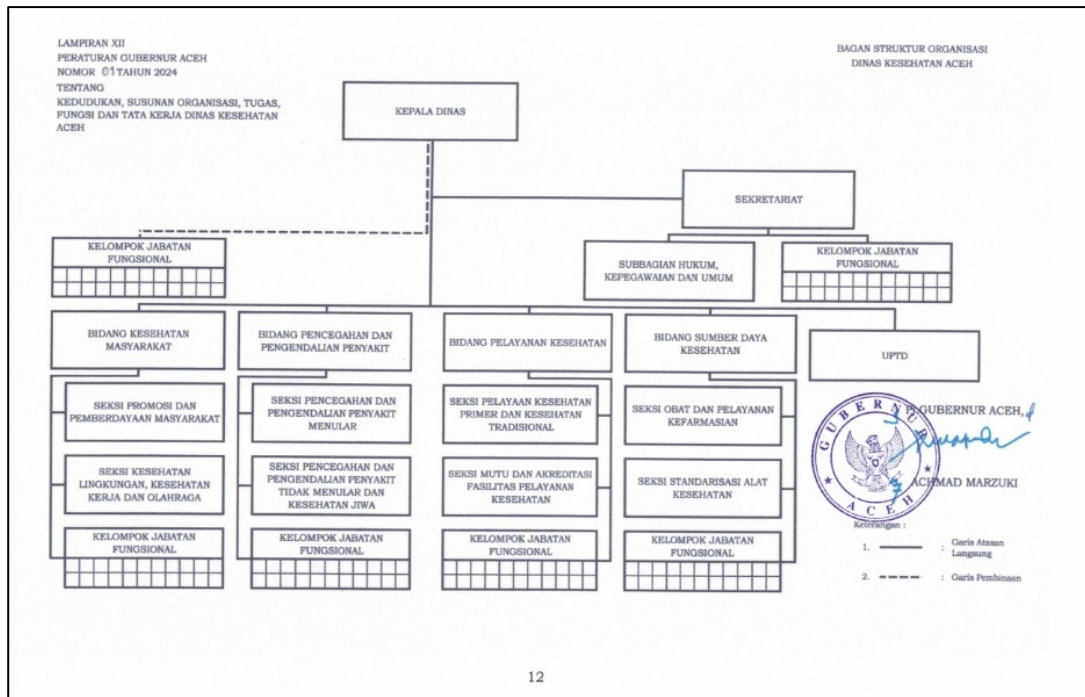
LAMPIRAN XII
PERATURAN GUBERNUR ACEH
NOMOR 01 TAHUN 2024
TENTANG
KEDUDUKAN, SUSUNAN ORGANISASI, TUGAS, FUNGSI DAN TATA KERJA DINAS KESEHATAN ACEH

BAGAN STRUKTUR ORGANISASI
DINAS KESEHATAN ACEH

KEPALA DINAS

SEKRETARIAT

KELOMPOK JABATAN FUNGSIONAL

SUBBAGIAN HUKUM, KEPEGAWAIAN DAN UMUM

KELOMPOK JABATAN FUNGSIONAL

BIDANG KESEHATAN MASYARAKAT

BIDANG PENCEGAHAN DAN PENGENDALIAN PENYAKIT

BIDANG PELAYANAN KESEHATAN

BIDANG SUMBER DAYA KESEHATAN

UPTD

SEKSI PROMOSI DAN PEMBERDAYAAN MASYARAKAT

SEKSI KESEHATAN LINGKUNGAN, KESEHATAN KERJA DAN OLAHRAGA

KELOMPOK JABATAN FUNGSIONAL

SEKSI PENCEGAHAN DAN PENGENDALIAN PENYAKIT MENULAR

SEKSI PENCEGAHAN DAN PENGENDALIAN PENYAKIT TIDAK MENULAR DAN KESEHATAN JIWA

KELOMPOK JABATAN FUNGSIONAL

SEKSI PELAYAAN KESEHATAN PRIMER DAN KESEHATAN TRADISIONAL

SEKSI MUTU DAN AKREDITASI FASILITAS PELAYANAN KESEHATAN

KELOMPOK JABATAN FUNGSIONAL

SEKSI OBAT DAN PELAYANAN KEFARMASIAN

SEKSI STANDARISASI ALAT KESEHATAN

KELOMPOK JABATAN FUNGSIONAL

GUBERNUR ACEH
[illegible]GUBERNUR ACEH,
ACHMAD MARZUKI

Keterangan :
1. ——— : Garis Atasan Langsung
2. - - - - : Garis Pembinaan

12